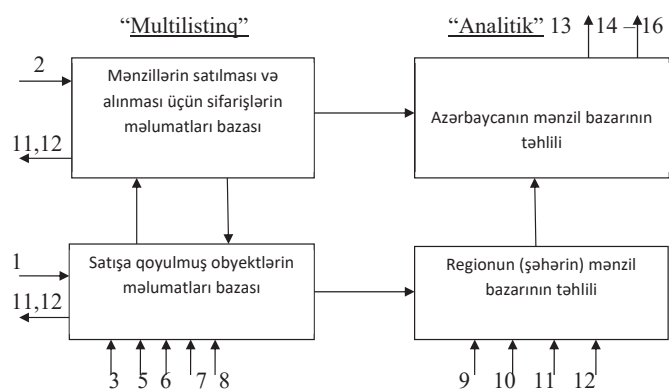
"Multilistinq"

"Analitik" 13 14 – 16

2

Mənzillərin satılması və alınması üçün sifarişlərin məlumatları bazası

11,12

Azərbaycanın mənzil bazarının təhlili

1

Satışa qoyulmuş obyektlərin məlumatları bazası

11,12

Regionun (şəhərin) mənzil bazarının təhlili

3 5 6 7 8

9 10 11 12